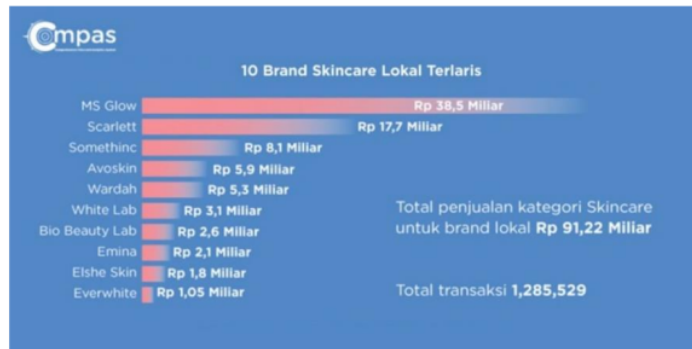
Compas

10 Brand Skincare Lokal Terlaris

MS Glow Rp 38,5 Miliar
Scarlett Rp 17,7 Miliar
Somethinc Rp 8,1 Miliar
Avoskin Rp 5,9 Miliar
Wardah Rp 5,3 Miliar
White Lab Rp 3,1 Miliar
Bio Beauty Lab Rp 2,6 Miliar
Emina Rp 2,1 Miliar
Elshe Skin Rp 1,8 Miliar
Everwhite Rp 1,05 Miliar

Total penjualan kategori Skincare untuk brand lokal Rp 91,22 Miliar

Total transaksi 1,285,529